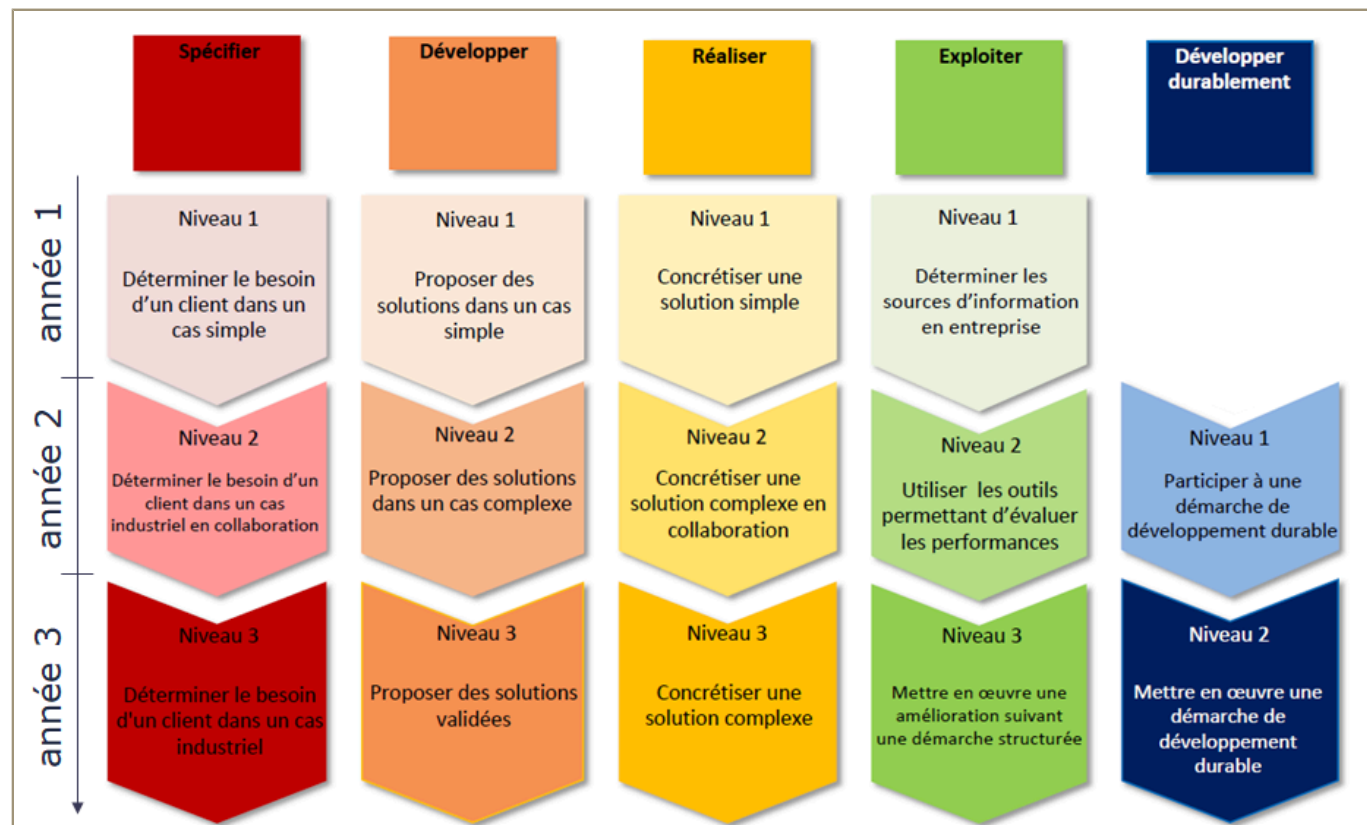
| | Spécifier | Développer | Réaliser | Exploiter | Développer durablement |
|---|---|---|---|---|---|
| année 1 | Niveau 1<br>Déterminer le besoin d'un client dans un cas simple | Niveau 1<br>Proposer des solutions dans un cas simple | Niveau 1<br>Concrétiser une solution simple | Niveau 1<br>Déterminer les sources d'information en entreprise | |
| année 2 | Niveau 2<br>Déterminer le besoin d'un client dans un cas industriel en collaboration | Niveau 2<br>Proposer des solutions dans un cas complexe | Niveau 2<br>Concrétiser une solution complexe en collaboration | Niveau 2<br>Utiliser les outils permettant d'évaluer les performances | Niveau 1<br>Participer à une démarche de développement durable |
| année 3 | Niveau 3<br>Déterminer le besoin d'un client dans un cas industriel | Niveau 3<br>Proposer des solutions validées | Niveau 3<br>Concrétiser une solution complexe | Niveau 3<br>Mettre en œuvre une amélioration suivant une démarche structurée | Niveau 2<br>Mettre en œuvre une démarche de développement durable |